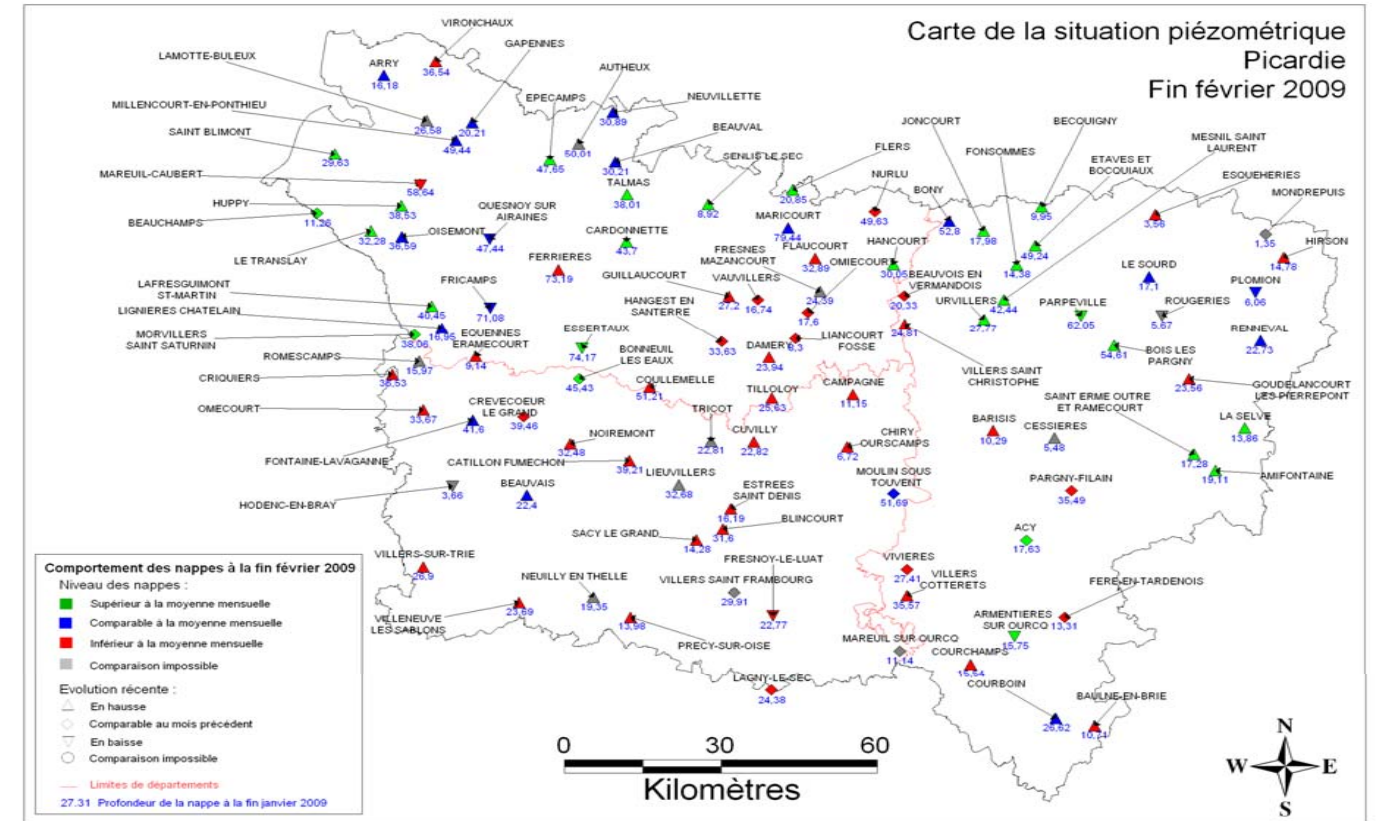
Carte de la situation piézométrique
Picardie
Fin février 2009

VIRONCHAUX 36,54
ARRY 16,18
GAPENNES 20,21
LAMOTTE-BULEUX 26,58
MILLENCOURT-EN-PONTHIEU 49,44
SAINT BLIMONT 29,63
AUTHEUX 30,89
EPECAMPS 47,65
NEUVILLETTE
50,01
BEAUVAL 30,21
TALMAS 38,01
SENLIS LE SEC 8,92
FLERS 20,85
MAREUIL-CAUBERT 58,64
HUPPY 38,53
BEAUCHAMPS 11,26
QUESNOY SUR AIRAINES 47,44
OISEMONT 36,59
32,28
LE TRANSLAY
CARDONNETTE 43,7
MARICOURT 79,44
NURLU 49,63
BONY 52,8
JONCOURT 17,98
FONSOMMES 14,38
BECQUIGNY 9,95
ETAVES ET BOCQUIAUX 49,24
MESNIL SAINT LAURENT 42,44
ESQUEHERIES 3,56
MONDREPUIS 1,35
HIRSON 14,78
FERRIERES 73,19
FLAUCOURT 32,89
FRESNES MAZANCOURT
HANCOURT 30,05
OMIECOURT 24,39
BEAUVOIS EN VERMANDOIS 20,33
LE SOURD 17,1
PLOMION 6,06
ROUGERIES 5,67
FRICAMPS 71,08
GUILLAUCOURT 27,2
VAUVILLERS 16,74
17,6
URVILLERS 27,77
PARPEVILLE 62,05
RENNEVAL 22,73
LAFRESGUIMONT ST-MARTIN 40,45
LIGNIERES CHATELAIN 16,95
MORVILLERS SAINT SATURNIN 38,06
EQUENNES ERAMECOURT 9,14
ESSERTAUX 74,17
HANGEST EN SANTERRE 33,63
DAMERY 23,94
6,3
LIANCOURT FOSSE 24,81
VILLERS SAINT CHRISTOPHE
BOIS LES PARGNY 54,61
GOUDELANCOURT LES PIERREPONT 23,56
ROMESCAMPS 15,97
CRIQUIERS 38,53
BONNEUIL LES EAUX 45,43
COULLEMELLE 51,21
TILLOLOY 25,63
CAMPAGNE 11,15
SAINT ERME OUTRE ET RAMECOURT 17,28
LA SELVE 13,86
OMECOURT 33,67
CREVECOEUR LE GRAND 39,46
41,6
TRICOT 22,81
CUVILLY 22,82
CHIRY OURSCAMPS 6,72
BARISIS 10,29
CESSIERES 5,48
AMIFONTAINE 19,11
NOIREMONT 32,48
FONTAINE-LAVAGANNE
CATILLON FUMECHON 39,21
LIEUVILLERS 32,68
ESTREES SAINT DENIS 16,19
MOULIN SOUS TOUVENT 51,69
PARGNY-FILAIN 35,49
HODENC-EN-BRAY 3,66
BEAUVAIS 22,4
BLINCOURT 31,6
SACY LE GRAND 14,28
ACY 17,63
VILLERS-SUR-TRIE 26,9
FRESNOY-LE-LUAT
VIVIERES 27,41
VILLERS COTTERETS 35,57
NEUILLY EN THELLE 19,35
VILLERS SAINT FRAMBOURG 29,91
22,77
FERE-EN-TARDENOIS 13,31
VILLENEUVE LES SABLONS 25,69
13,98
PRECY-SUR-OISE
ARMENTIERES SUR OURCQ 15,75
MAREUIL SUR OURCQ 11,14
COURCHAMPS 15,64
LAGNY-LE-SEC 24,38
COURBOIN 26,62
BAULNE-EN-BRIE 10,21

Comportement des nappes à la fin février 2009
Niveau des nappes :
Supérieur à la moyenne mensuelle
Comparable à la moyenne mensuelle
Inférieur à la moyenne mensuelle
Comparaison impossible
Evolution récente :
En hausse
Comparable au mois précédent
En baisse
Comparaison impossible
Limites de départements
27.31 Profondeur de la nappe à la fin janvier 2009

0 30 60
Kilomètres

N
W E
S